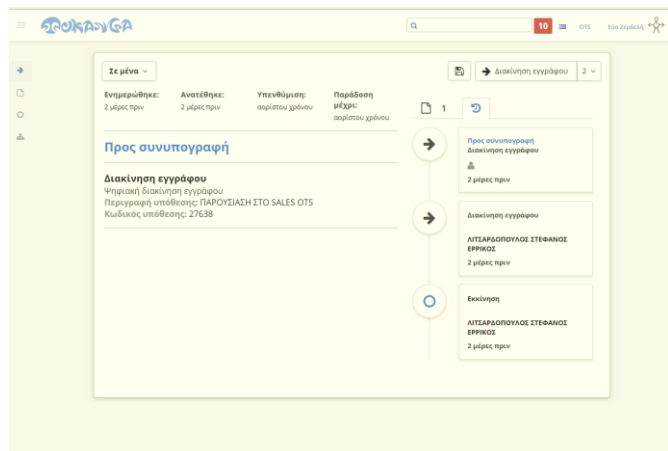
ΠΟΙΚΙΛΟΓΑ

10 OTS Εύα Σερβάκη

Σε μένα

Διακίνηση εγγράφου 2

Ενημερώθηκε: 2 μέρες πριν
Ανατέθηκε: 2 μέρες πριν
Υπενθύμιση: αορίστου χρόνου
Παράδοση μέχρι: αορίστου χρόνου

1

Προς συνυπογραφή

Διακίνηση εγγράφου
Ψηφιακή διακίνηση εγγράφου
Περιγραφή υπόθεσης: ΠΑΡΟΥΣΙΑΣΗ ΣΤΟ SALES OTS
Κωδικός υπόθεσης: 27638

Προς συνυπογραφή
Διακίνηση εγγράφου
2 μέρες πριν

Διακίνηση εγγράφου
ΛΙΤΣΑΡΔΟΠΟΥΛΟΣ ΣΤΕΦΑΝΟΣ ΕΡΡΙΚΟΣ
2 μέρες πριν

Εκκίνηση
ΛΙΤΣΑΡΔΟΠΟΥΛΟΣ ΣΤΕΦΑΝΟΣ ΕΡΡΙΚΟΣ
2 μέρες πριν